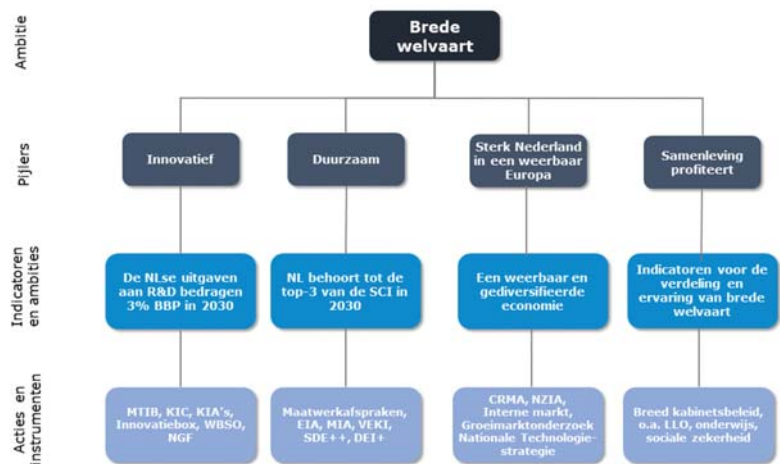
Ambitie

Brede welvaart

Pijlers

Innovatief

Duurzaam

Sterk Nederland in een weerbaar Europa

Samenleving profiteert

Indicatoren en ambities

De NLse uitgaven aan R&D bedragen 3% BBP in 2030

NL behoort tot de top-3 van de SCI in 2030

Een weerbaar en gediversifieerde economie

Indicatoren voor de verdeling en ervaring van brede welvaart

Acties en instrumenten

MTIB, KIC, KIA's, Innovatiebox, WBSO, NGF

Maatwerkafspraken, EIA, MIA, VEKI, SDE++, DEI+

CRMA, NZIA, Interne markt, Groeimarktonderzoek Nationale Technologie-strategie

Breed kabinetsbeleid, o.a. LLO, onderwijs, sociale zekerheid